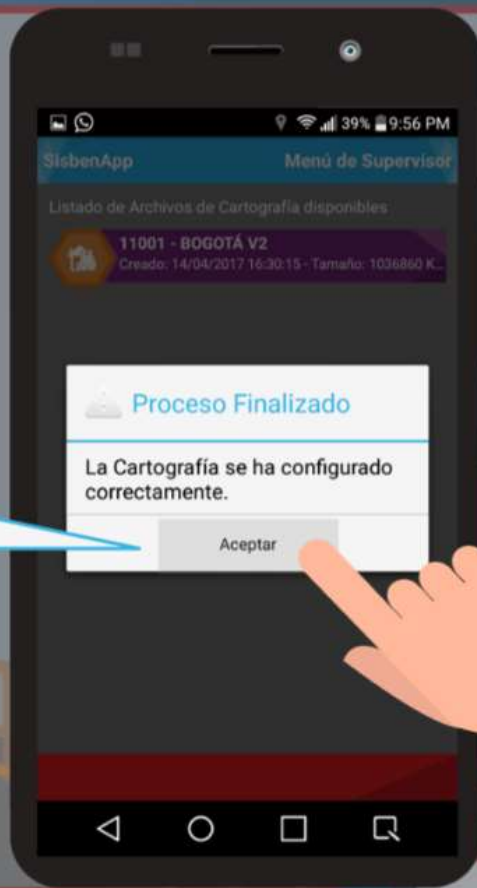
39% 9:56 PM

SisbenApp

Menú de Supervisor

Listado de Archivos de Cartografía disponibles

11001 - BOGOTÁ V2
Creado: 14/04/2017 16:30:15 - Tamaño: 1036860 K...

Proceso Finalizado

La Cartografía se ha configurado correctamente.

Aceptar